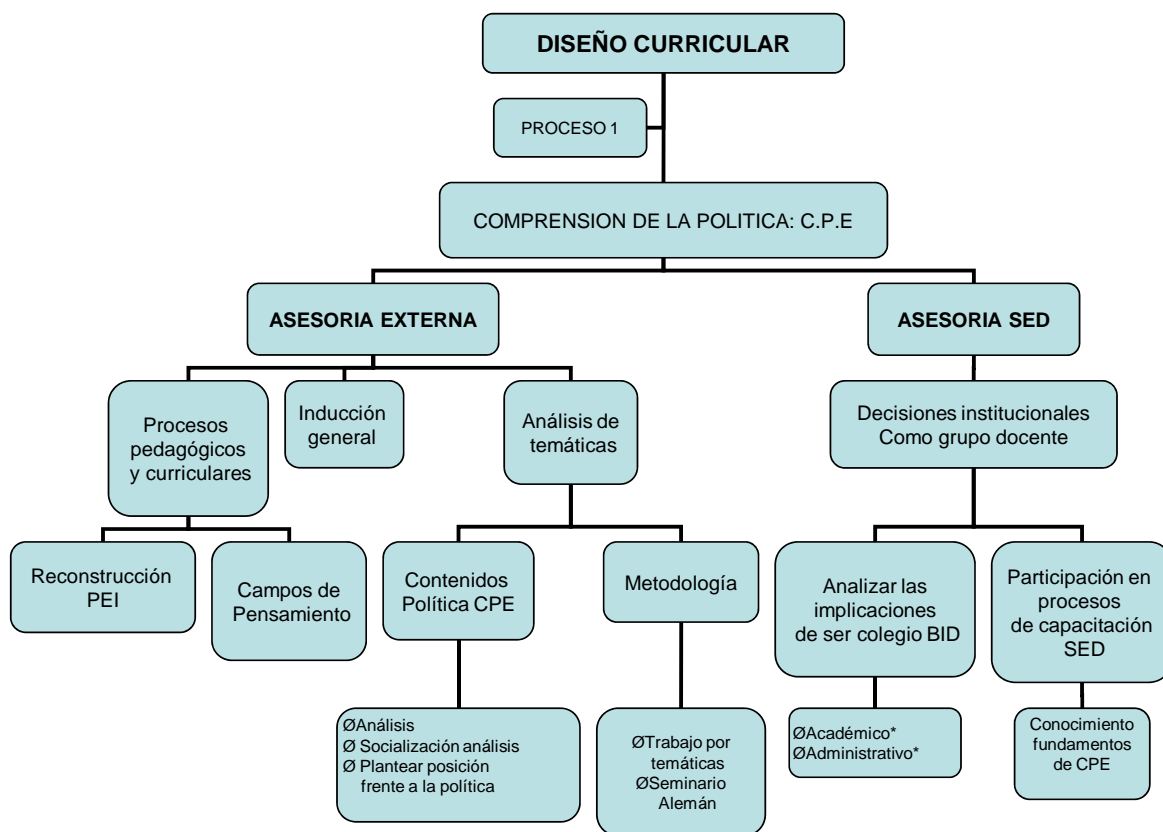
DISEÑO CURRICULAR

PROCESO 1

COMPRENSION DE LA POLITICA: C.P.E

ASESORIA EXTERNA

ASESORIA SED

Procesos pedagógicos y curriculares

Inducción general

Análisis de temáticas

Decisiones institucionales Como grupo docente

Reconstrucción PEI

Campos de Pensamiento

Contenidos Política CPE

Metodología

Analizar las implicaciones de ser colegio BID

Participación en procesos de capacitación SED

ØAnálisis
Ø Socialización análisis
Ø Plantear posición frente a la política

ØTrabajo por temáticas
ØSeminario Alemán

ØAcadémico*
ØAdministrativo*

Conocimiento fundamentos de CPE